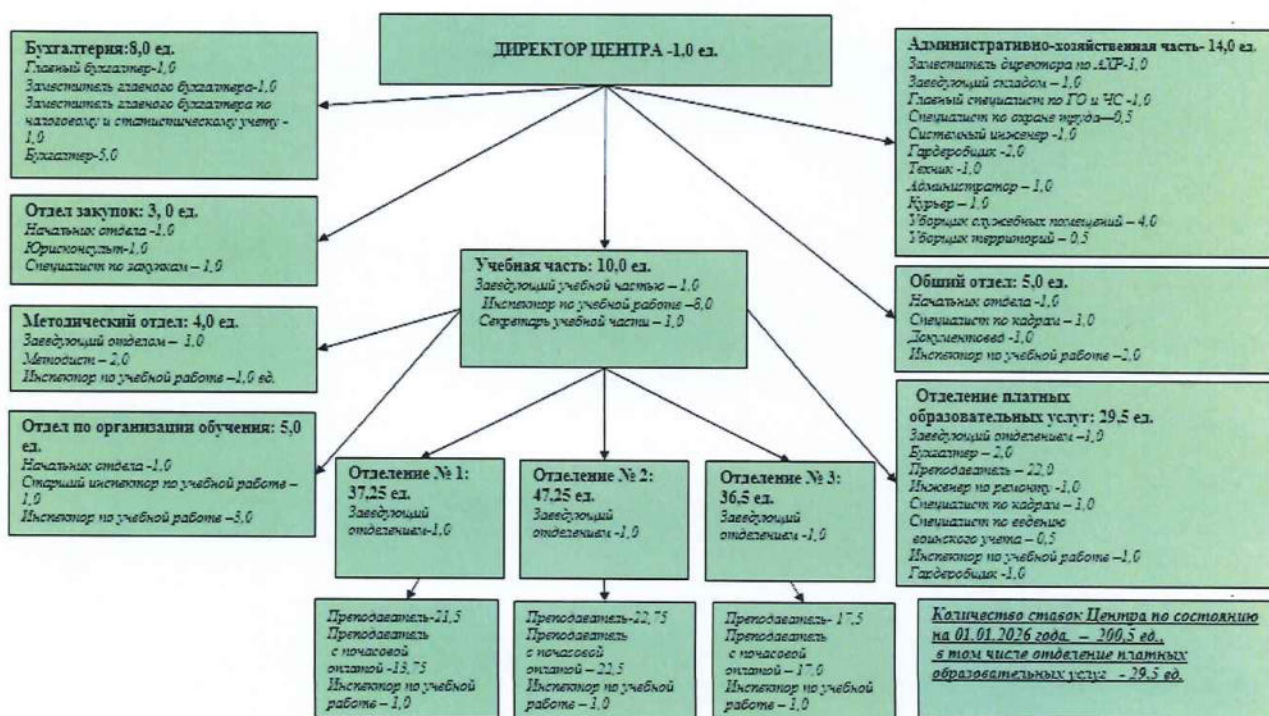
ДИРЕКТОР ЦЕНТРА -1,0 ед.

Бухгалтерия: 8,0 ед.
Главный бухгалтер-1,0
Заместитель главного бухгалтера-1,0
Заместитель главного бухгалтера по налоговому и статистическому учету - 1,0
Бухгалтер-5,0

Отдел закупок: 3, 0 ед.
Начальник отдела -1,0
Юрисконсульт-1,0
Специалист по закупкам – 1,0

Методический отдел: 4,0 ед.
Заведующий отделом – 1,0
Методист – 2,0
Инспектор по учебной работе –1,0 ед.

Отдел по организации обучения: 5,0 ед.
Начальник отдела -1,0
Старший инспектор по учебной работе – 1,0
Инспектор по учебной работе –3,0

Учебная часть: 10,0 ед.
Заведующий учебной частью – 1,0
Инспектор по учебной работе –8,0
Секретарь учебной части – 1,0

Отделение № 1: 37,25 ед.
Заведующий отделением-1,0

Отделение № 2: 47,25 ед.
Заведующий отделением -1,0

Отделение № 3: 36,5 ед.
Заведующий отделением -1,0

Преподаватель-21,5
Преподаватель с почасовой оплатой -13,75
Инспектор по учебной работе – 1,0

Преподаватель-22,75
Преподаватель с почасовой оплатой – 22,5
Инспектор по учебной работе – 1,0

Преподаватель- 17,5
Преподаватель с почасовой оплатой – 17,0
Инспектор по учебной работе – 1,0

Административно-хозяйственная часть- 14,0 ед.
Заместитель директора по АХР-1,0
Заведующий складом – 1,0
Главный специалист по ГО и ЧС -1,0
Специалист по охране труда—0,5
Системный инженер -1,0
Гардеробщик -2,0
Техник -1,0
Администратор – 1,0
Курьер – 1,0
Уборщик служебных помещений – 4,0
Уборщик территорий – 0,5

Общий отдел: 5,0 ед.
Начальник отдела -1,0
Специалист по кадрам – 1,0
Документовед -1,0
Инспектор по учебной работе –2,0

Отделение платных образовательных услуг: 29,5 ед.
Заведующий отделением –1,0
Бухгалтер – 2,0
Преподаватель – 22,0
Инженер по ремонту -1,0
Специалист по кадрам – 1,0
Специалист по ведению воинского учета – 0,5
Инспектор по учебной работе –1,0
Гардеробщик -1,0

Количество ставок Центра по состоянию на 01.01.2026 года. – 200,5 ед., в том числе отделение платных образовательных услуг - 29,5 ед.